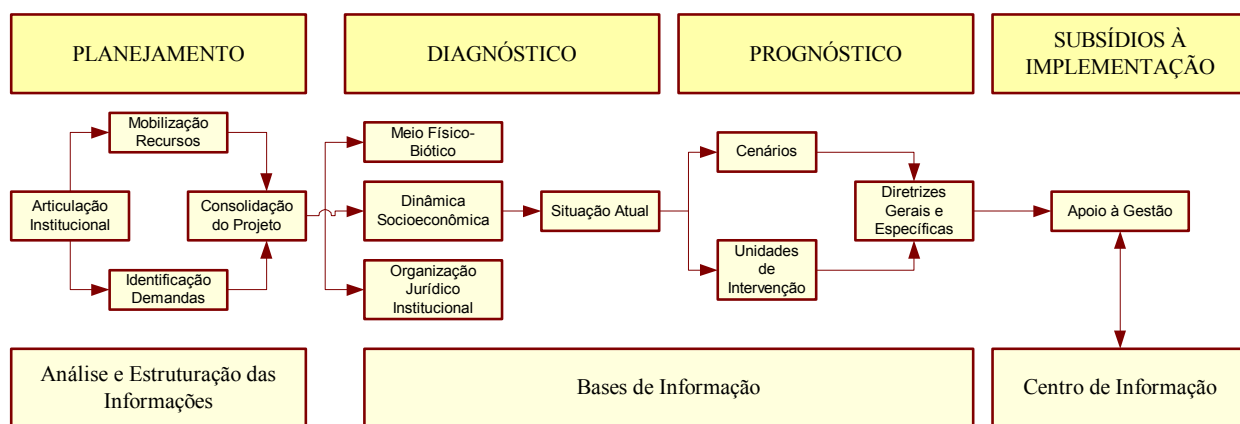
PLANEJAMENTO

DIAGNÓSTICO

PROGNÓSTICO

SUBSÍDIOS À IMPLEMENTAÇÃO

Mobilização Recursos

Articulação Institucional

Consolidação do Projeto

Identificação Demandas

Meio Físico-Biótico

Dinâmica Socioeconômica

Organização Jurídico Institucional

Situação Atual

Cenários

Unidades de Intervenção

Diretrizes Gerais e Específicas

Apoio à Gestão

Análise e Estruturação das Informações

Bases de Informação

Centro de Informação